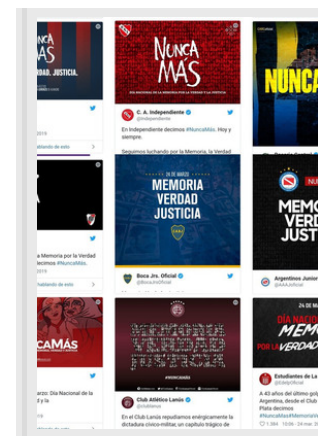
NCA MÁS
VERDAD. JUSTICIA.

2019

hablando de esto

a Memoria por la Verdad
decimos #NuncaMás.

hablando de esto

CAMÁS

arzo: Día Nacional de la
decimos #NuncaMás

NUNCA MÁS
POR MEMORIA EN LA MEMORIA POR LA VERDAD Y LA JUSTICIA

C. A. Independiente
@Independiente

En Independiente decimos #NuncaMás. Hoy y siempre.

Seguimos luchando por la Memoria, la Verdad

24 DE MARZO
MEMORIA
VERDAD
JUSTICIA

Boca Jrs. Oficial
@BocaJrsOficial

MEMORIA
VERDAD
JUSTICIA
#NUNCAMÁS

Club Atlético Lanús
@clublanus

En Club Atlético Lanús repudiamos enérgicamente la dictadura cívico-militar, un capítulo trágico de

NUNCA

MEMO
VERD
JUST

Argentinos Junior
@AAAJoficial

NUNCA MÁS
MEMO
POR LA VERDAD

Estudiantes de La
@EdelpOficial

A 43 años del último golp
Argentina, desde el Club
Plata decimos
#NuncaMásMemoriaVe

1,9 mil 10:06 - 24 mar. 2